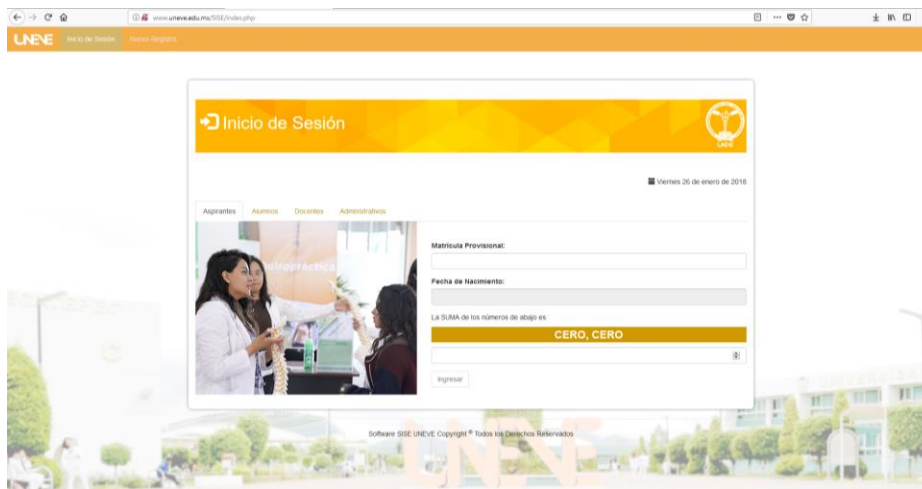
www.uneve.edu.mx/SISE/index.php

UNEVE Inicio de Sesión Nuevo Registro

Inicio de Sesión

UNEVE

Viernes 26 de enero de 2018

Aspirantes Alumnos Docentes Administrativos

Quiropráctica

Matricula Provisional:

Fecha de Nacimiento:

La SUMA de los números de abajo es

CERO, CERO

Ingresar

Software SISE UNEVE Copyright © Todos los Derechos Reservados

UNEVE